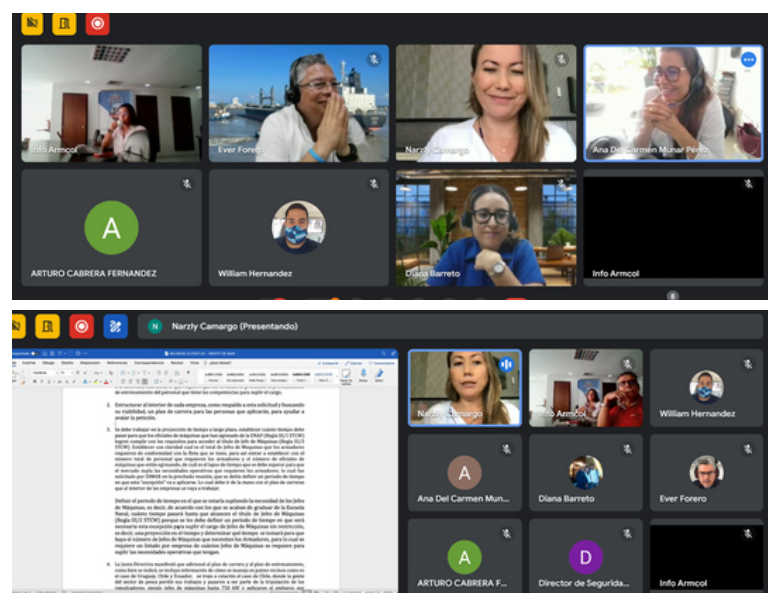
Info Armcol

Ever Forero

Narzly Camargo

Ana Del Carmen Munar Pérez

A

ARTURO CABRERA FERNANDEZ

William Hernandez

Diana Barreto

Info Armcol

N Narzly Camargo (Presentando)

de entrenamiento del personal que tiene sus competencias para suplir el cargo.

3. Estructurar al interior de cada empresa, como respaldo a esta solicitud y buscando su viabilidad, un plan de carrera para las personas que aplicarán, para ayudar a avalar la petición.

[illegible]

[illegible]

Narzly Camargo

Info Armcol

William Hernandez

A

Ana Del Carmen Mun...

Diana Barreto

Ever Forero

A

ARTURO CABRERA F...

D

Director de Segurida...

Info Armcol